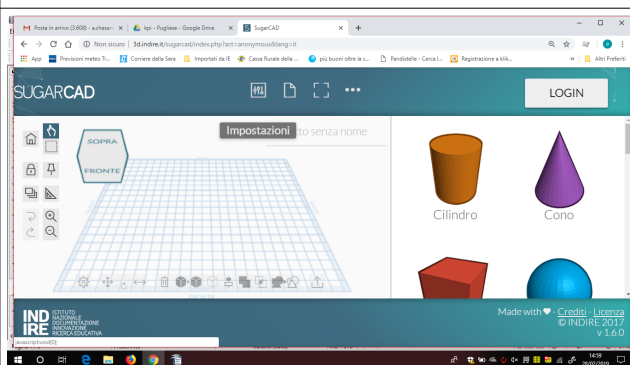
M Posta in arrivo (3.608) - achesar ×
kpi - Pugliese - Google Drive ×
SugarCAD ×
+

Non sicuro | 3d.indire.it/sugarcad/index.php?act=anonymous&lang=it

App
Previsioni meteo Tr...
Corriere della Sera
Importati da IE
Cassa Rurale della ...
più buoni oltre la c...
Pandistelle - Cerca l...
Registrazione a kfik...
Altri Preferiti

SUGARCAD
LOGIN

Impostazioni
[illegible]to senza nome

SOPRA
FRONTE

Cilindro
Cono

IND IRE
ISTITUTO NAZIONALE DOCUMENTAZIONE INNOVAZIONE RICERCA EDUCATIVA

Made with ♥ - Crediti - Licenza
© INDIRE 2017
v 1.6.0

javascript:void(0);

14:59
26/07/2019